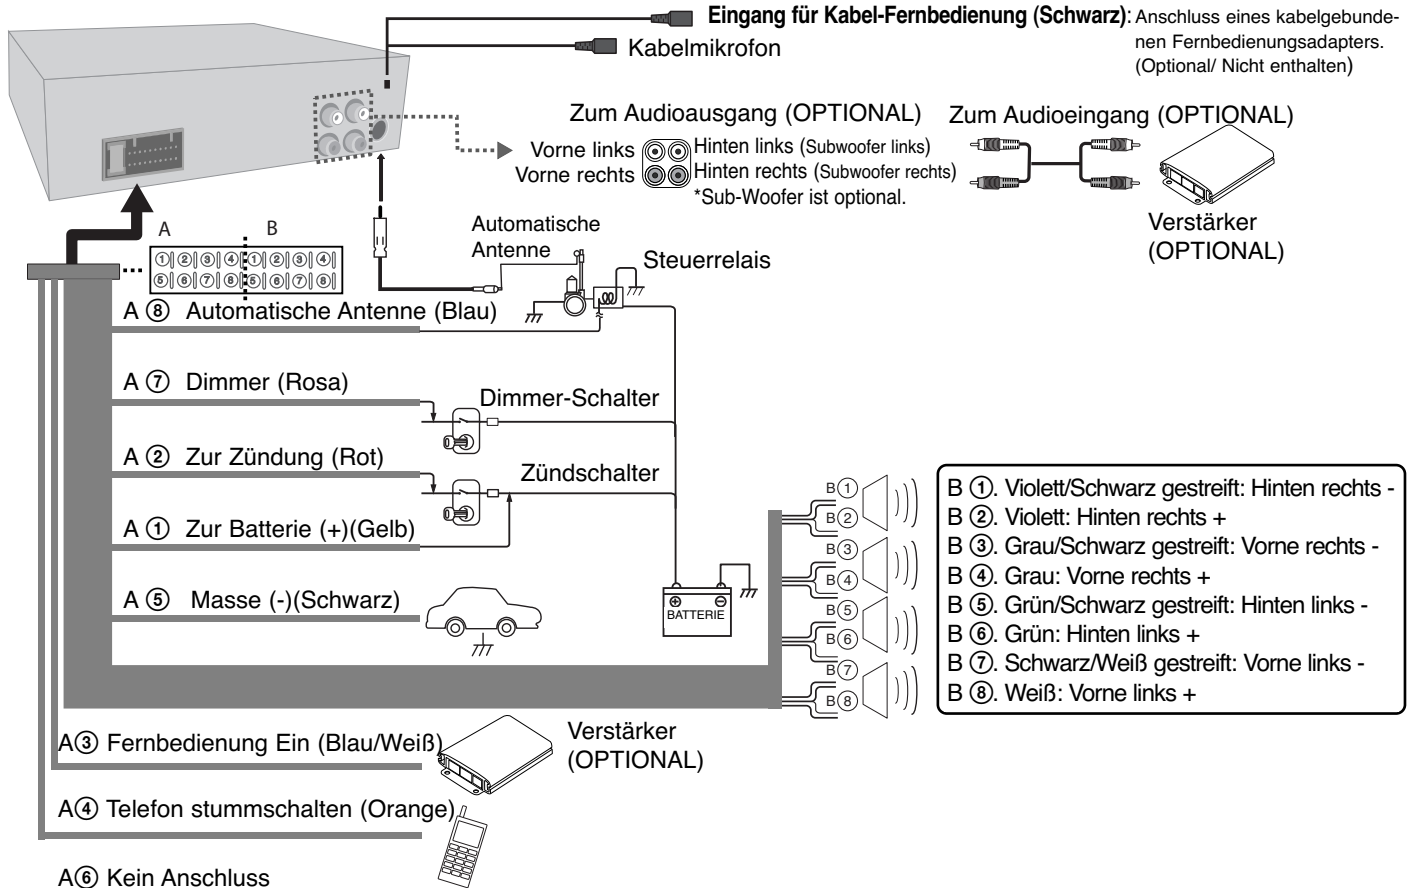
Eingang für Kabel-Fernbedienung (Schwarz): Anschluss eines kabelgebundenen Fernbedienungsadapters. (Optional/ Nicht enthalten)

Kabelmikrofon

Zum Audioausgang (OPTIONAL)

Vorne links
Vorne rechts

Hinten links (Subwoofer links)
Hinten rechts (Subwoofer rechts)
*Sub-Woofer ist optional.

Zum Audioeingang (OPTIONAL)

Verstärker (OPTIONAL)

A B

①②③④①②③④
⑤⑥⑦⑧⑤⑥⑦⑧

Automatische Antenne

Steuerrelais

A ⑧ Automatische Antenne (Blau)

A ⑦ Dimmer (Rosa)

Dimmer-Schalter

A ② Zur Zündung (Rot)

Zündschalter

A ① Zur Batterie (+)(Gelb)

A ⑤ Masse (-)(Schwarz)

BATTERIE

B① B② B③ B④ B⑤ B⑥ B⑦ B⑧

B ①. Violett/Schwarz gestreift: Hinten rechts -
B ②. Violett: Hinten rechts +
B ③. Grau/Schwarz gestreift: Vorne rechts -
B ④. Grau: Vorne rechts +
B ⑤. Grün/Schwarz gestreift: Hinten links -
B ⑥. Grün: Hinten links +
B ⑦. Schwarz/Weiß gestreift: Vorne links -
B ⑧. Weiß: Vorne links +

Verstärker (OPTIONAL)

A③ Fernbedienung Ein (Blau/Weiß)

A④ Telefon stummschalten (Orange)

A⑥ Kein Anschluss